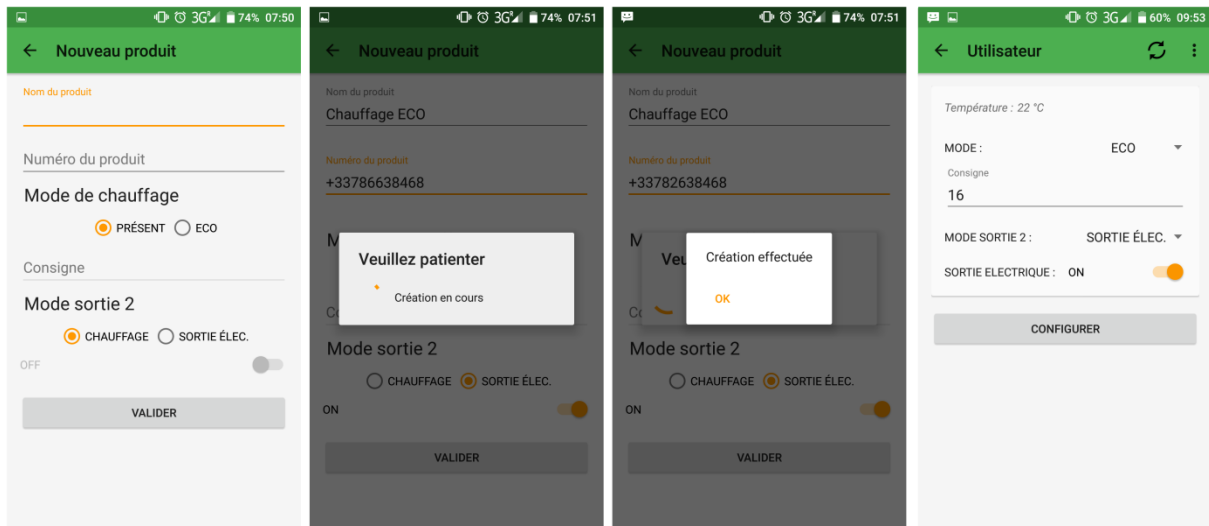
3G 74% 07:50

← Nouveau produit

Nom du produit

Numéro du produit

Mode de chauffage

PRÉSENT ECO

Consigne

Mode sortie 2

CHAUFFAGE SORTIE ÉLEC.

OFF

VALIDER

3G 74% 07:51

← Nouveau produit

Nom du produit

Chauffage ECO

Numéro du produit

+33786638468

M

Veuillez patienter

Création en cours

Co

Mode sortie 2

CHAUFFAGE SORTIE ÉLEC.

ON

VALIDER

3G 74% 07:51

← Nouveau produit

Nom du produit

Chauffage ECO

Numéro du produit

+33782638468

M

Veu

Création effectuée

OK

Co

Mode sortie 2

CHAUFFAGE SORTIE ÉLEC.

ON

VALIDER

3G 60% 09:53

← Utilisateur

Température : 22 °C

MODE : ECO

Consigne

16

MODE SORTIE 2 : SORTIE ÉLEC.

SORTIE ELECTRIQUE : ON

CONFIGURER